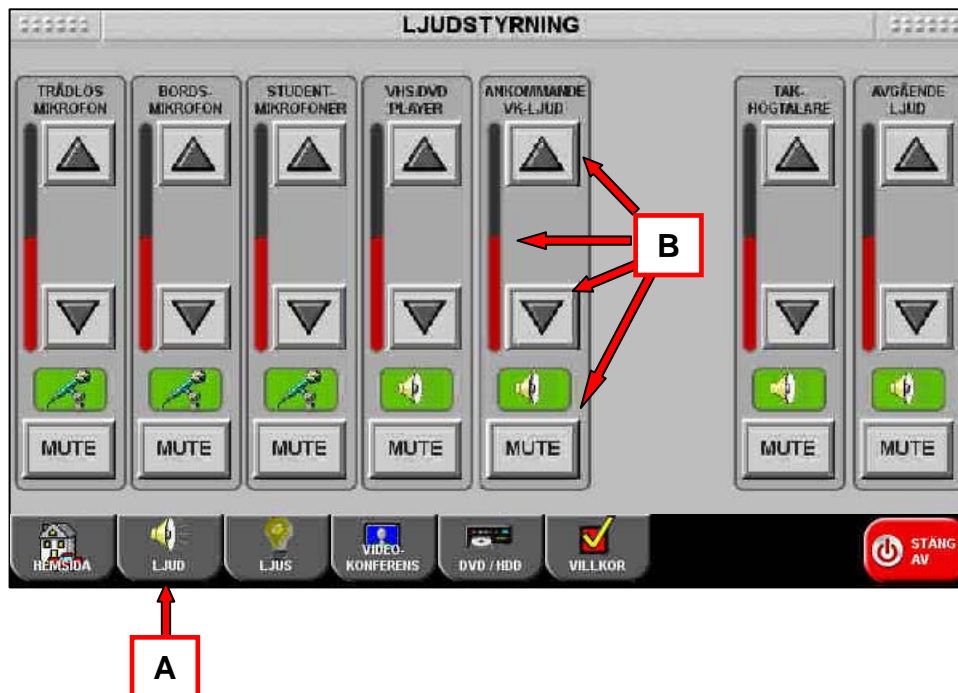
LJUDSTYRNING

TRÅDLÖS MIKROFON

MUTE

BORDS-MIKROFON

MUTE

STUDENT-MIKROFONER

MUTE

VHS/DVD PLAYER

MUTE

ANKOMMANDE VK-LJUD

MUTE

TAK-HÖGTALARE

MUTE

AVGÅENDE LJUD

MUTE

B

HEMSIDA

LJUD

LJUS

VIDEO-KONFERENS

DVD / HDD

VILLKOR

STÄNG AV

A